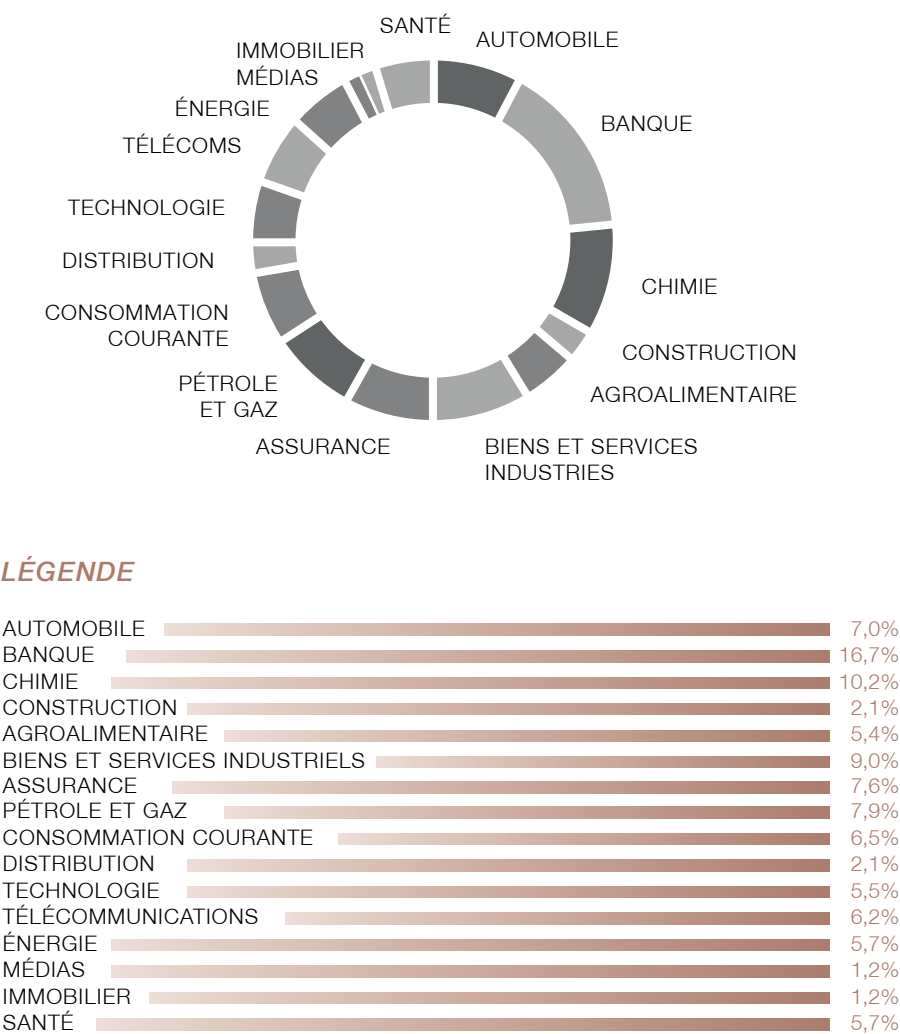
SANTÉ
AUTOMOBILE
IMMOBILIER
MÉDIAS
ÉNERGIE
TÉLÉCOMS
TECHNOLOGIE
DISTRIBUTION
CONSOMMATION COURANTE
PÉTROLE ET GAZ
ASSURANCE
BIENS ET SERVICES INDUSTRIES
AGROALIMENTAIRE
CONSTRUCTION
CHIMIE
BANQUE

LÉGENDE

| | |
|---|---|
| AUTOMOBILE | 7,0% |
| BANQUE | 16,7% |
| CHIMIE | 10,2% |
| CONSTRUCTION | 2,1% |
| AGROALIMENTAIRE | 5,4% |
| BIENS ET SERVICES INDUSTRIELS | 9,0% |
| ASSURANCE | 7,6% |
| PÉTROLE ET GAZ | 7,9% |
| CONSOMMATION COURANTE | 6,5% |
| DISTRIBUTION | 2,1% |
| TECHNOLOGIE | 5,5% |
| TÉLÉCOMMUNICATIONS | 6,2% |
| ÉNERGIE | 5,7% |
| MÉDIAS | 1,2% |
| IMMOBILIER | 1,2% |
| SANTÉ | 5,7% |